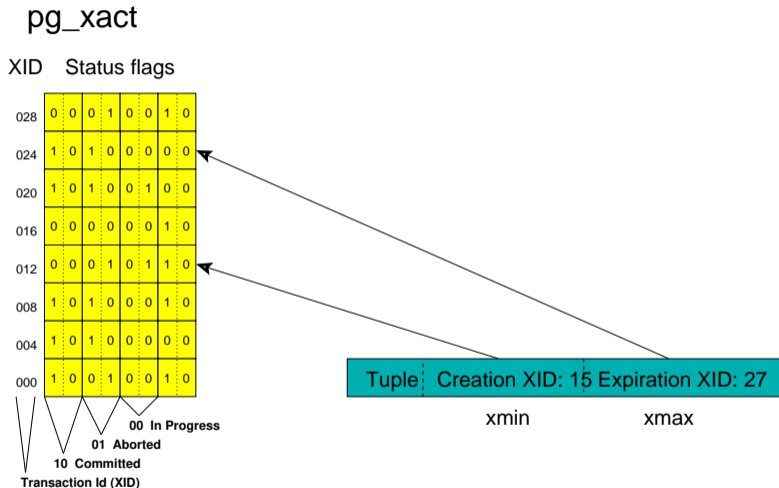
pg_xact

XID Status flags

| XID | | | | | | | | |
|---|---|---|---|---|---|---|---|---|
| 028 | 0 | 0 | 0 | 1 | 0 | 0 | 1 | 0 |
| 024 | 1 | 0 | 1 | 0 | 0 | 0 | 0 | 0 |
| 020 | 1 | 0 | 1 | 0 | 0 | 1 | 0 | 0 |
| 016 | 0 | 0 | 0 | 0 | 0 | 0 | 1 | 0 |
| 012 | 0 | 0 | 0 | 1 | 0 | 1 | 1 | 0 |
| 008 | 1 | 0 | 1 | 0 | 0 | 0 | 1 | 0 |
| 004 | 1 | 0 | 1 | 0 | 0 | 0 | 0 | 0 |
| 000 | 1 | 0 | 0 | 1 | 0 | 0 | 1 | 0 |

00 In Progress
01 Aborted
10 Committed
Transaction Id (XID)

Tuple Creation XID: 15 Expiration XID: 27

xmin xmax